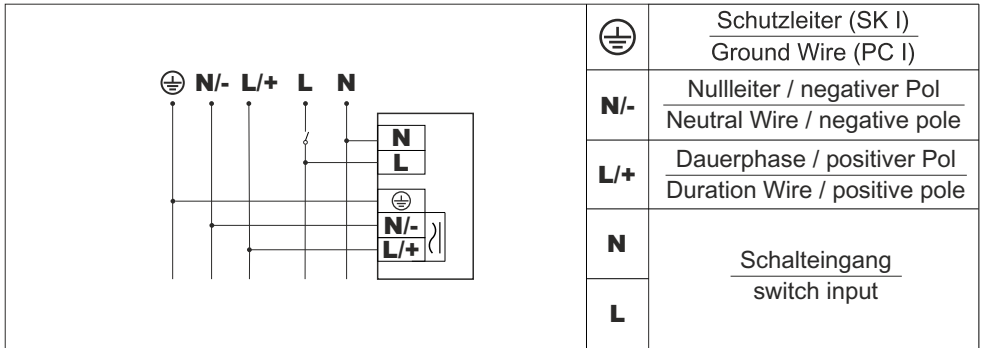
⏚ N/- L/+ L N

N
L
⏚
N/-
L/+

| | |
|---|---|
| ⏚ | Schutzleiter (SK I) / Ground Wire (PC I) |
| N/- | Nullleiter / negativer Pol / Neutral Wire / negative pole |
| L/+ | Dauerphase / positiver Pol / Duration Wire / positive pole |
| N | Schalteingang / switch input |
| L | |